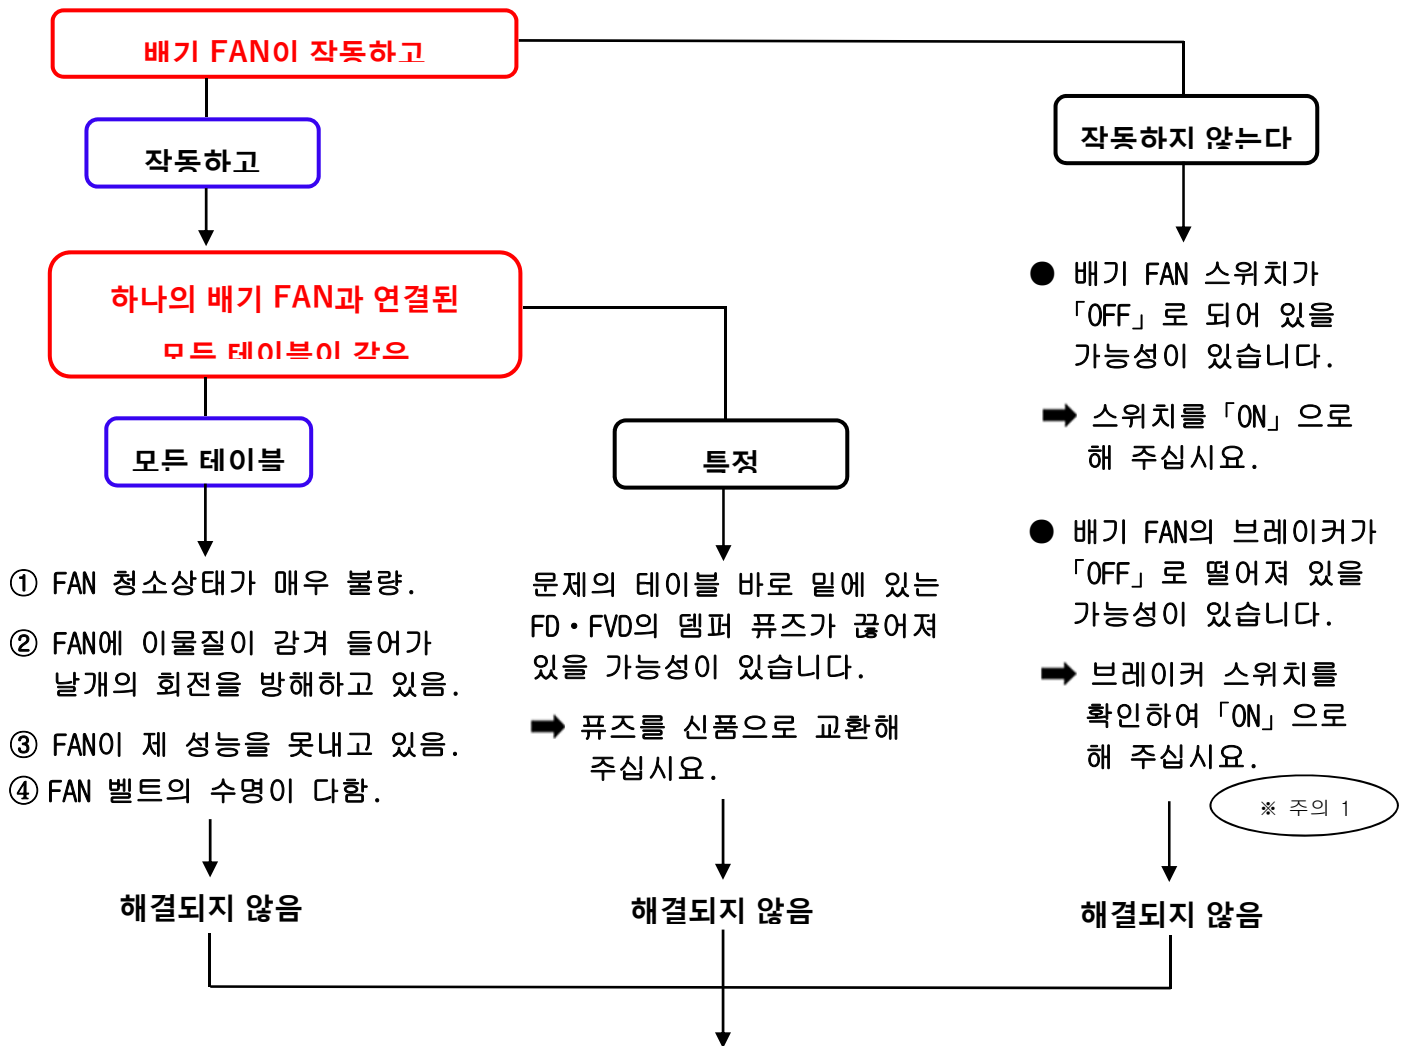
배기 FAN이 작동하고

작동하고

작동하지 않는다

하나의 배기 FAN과 연결된

모든 테이블이 같음

모든 테이블

특정

● 배기 FAN 스위치가 「OFF」로 되어 있을 가능성이 있습니다.

➡ 스위치를 「ON」으로 해 주십시요.

● 배기 FAN의 브레이커가 「OFF」로 떨어져 있을 가능성이 있습니다.

➡ 브레이커 스위치를 확인하여 「ON」으로 해 주십시요.

※ 주의 1

① FAN 청소상태가 매우 불량.

② FAN에 이물질이 감겨 들어가 날개의 회전을 방해하고 있음.

③ FAN이 제 성능을 못내고 있음.

④ FAN 벨트의 수명이 다함.

문제의 테이블 바로 밑에 있는 FD・FVD의 뎀퍼 퓨즈가 끊어져 있을 가능성이 있습니다.

➡ 퓨즈를 신품으로 교환해 주십시요.

해결되지 않음

해결되지 않음

해결되지 않음